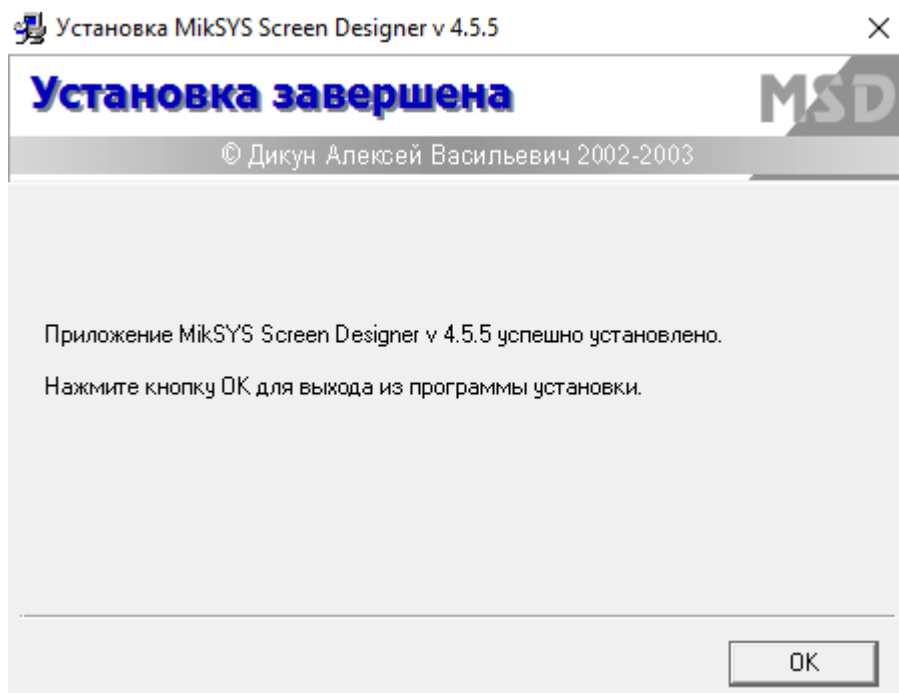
Установка MikSYS Screen Designer v 4.5.5

×

Установка завершена

MSD

© Дикун Алексей Васильевич 2002-2003

Приложение MikSYS Screen Designer v 4.5.5 успешно установлено.

Нажмите кнопку OK для выхода из программы установки.

OK